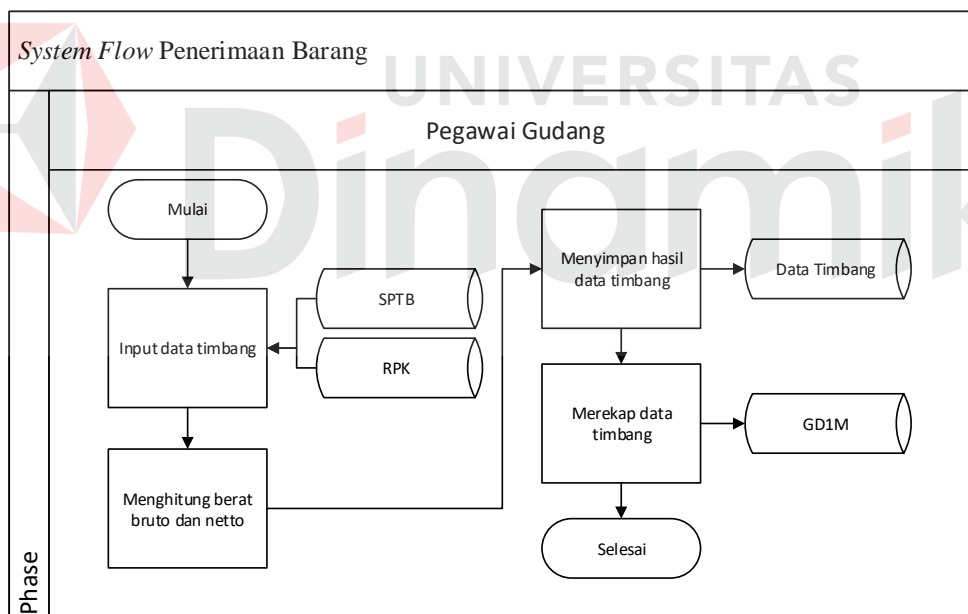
System Flow Penerimaan Barang

UNIVERSITAS

Dinamika

Pegawai Gudang

Mulai

Input data timbang

SPTB

RPK

Menghitung berat bruto dan netto

Menyimpan hasil data timbang

Data Timbang

Merekap data timbang

GD1M

Selesai

Phase